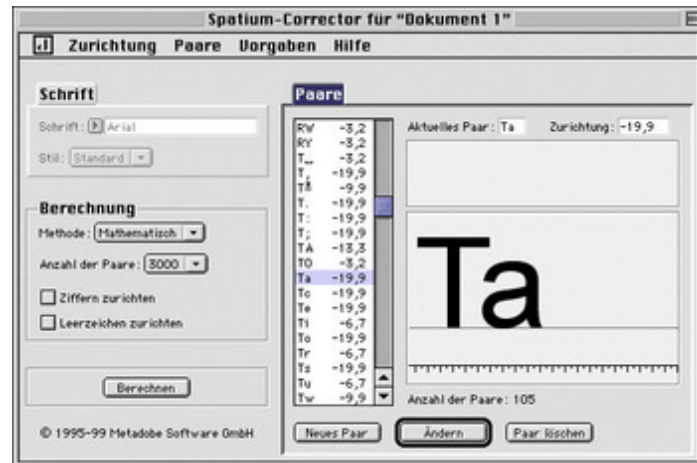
Spatium-Corrector für "Dokument 1"

Zurichtung Paare Vorgaben Hilfe

Schrift

Schrift: Arial

Stil: Standard

Berechnung

Methode: Mathematisch

Anzahl der Paare: 3000

Ziffern zurichten

Leerzeichen zurichten

Berechnen

© 1995-99 Metadobe Software GmbH

Paare

| | |
|---|---|
| RW | -3,2 |
| RY | -3,2 |
| T.. | -3,2 |
| T, | -19,9 |
| T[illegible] | -9,9 |
| T. | -19,9 |
| T: | -19,9 |
| T; | -19,9 |
| TA | -13,3 |
| TO | -3,2 |
| Ta | -19,9 |
| Tc | -19,9 |
| Te | -19,9 |
| Ti | -6,7 |
| To | -19,9 |
| Tr | -6,7 |
| Ts | -19,9 |
| Tu | -6,7 |
| Tw | -9,9 |

Aktuelles Paar: Ta

Zurichtung: -19,9

Ta

Anzahl der Paare: 105

Neues Paar

Ändern

Paar löschen